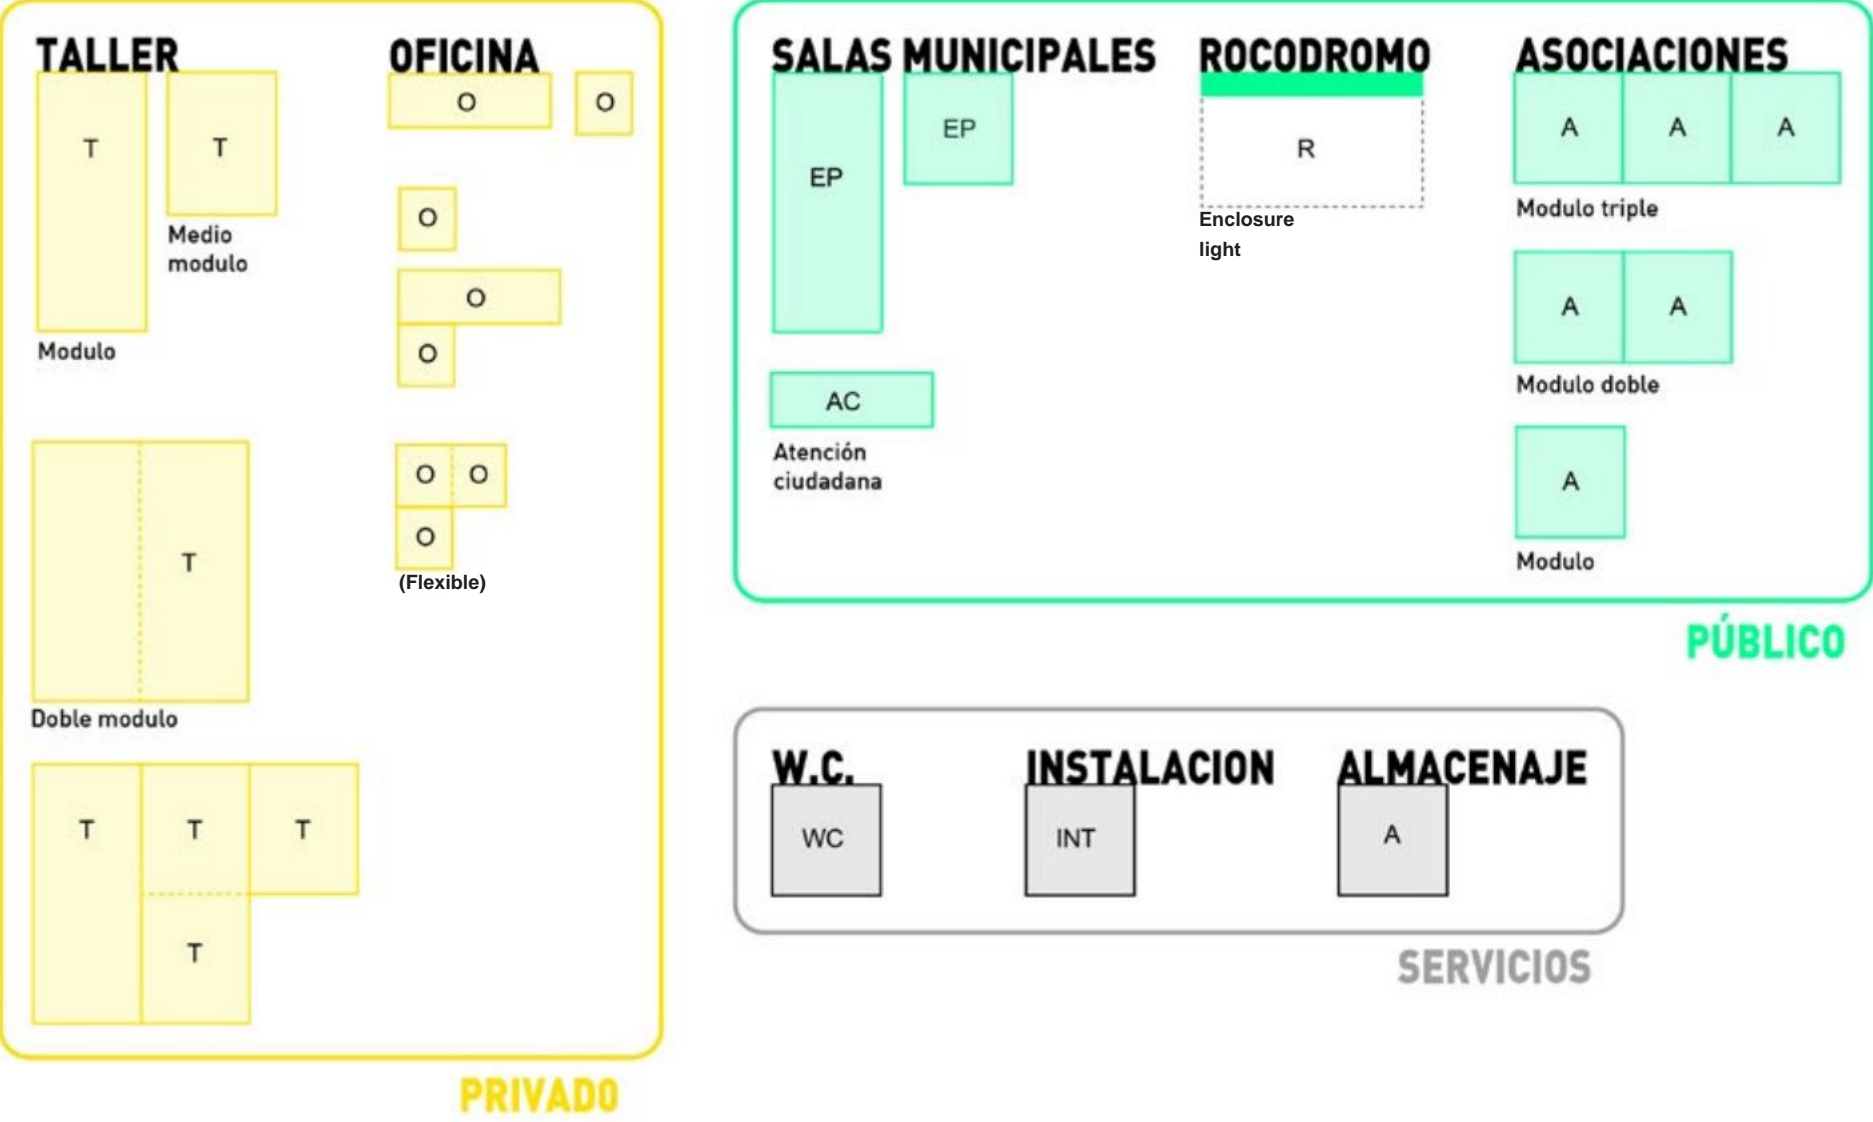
TALLER

T

T

Medio modulo

Modulo

T

Doble modulo

T T T

T

OFICINA

O O

O

O

O

O O

O

(Flexible)

PRIVADO

SALAS MUNICIPALES

EP

EP

AC

Atención ciudadana

ROCODROMO

R

Enclosure light

ASOCIACIONES

A A A

Modulo triple

A A

Modulo doble

A

Modulo

PÚBLICO

W.C.

WC

INSTALACION

INT

ALMACENAJE

A

SERVICIOS